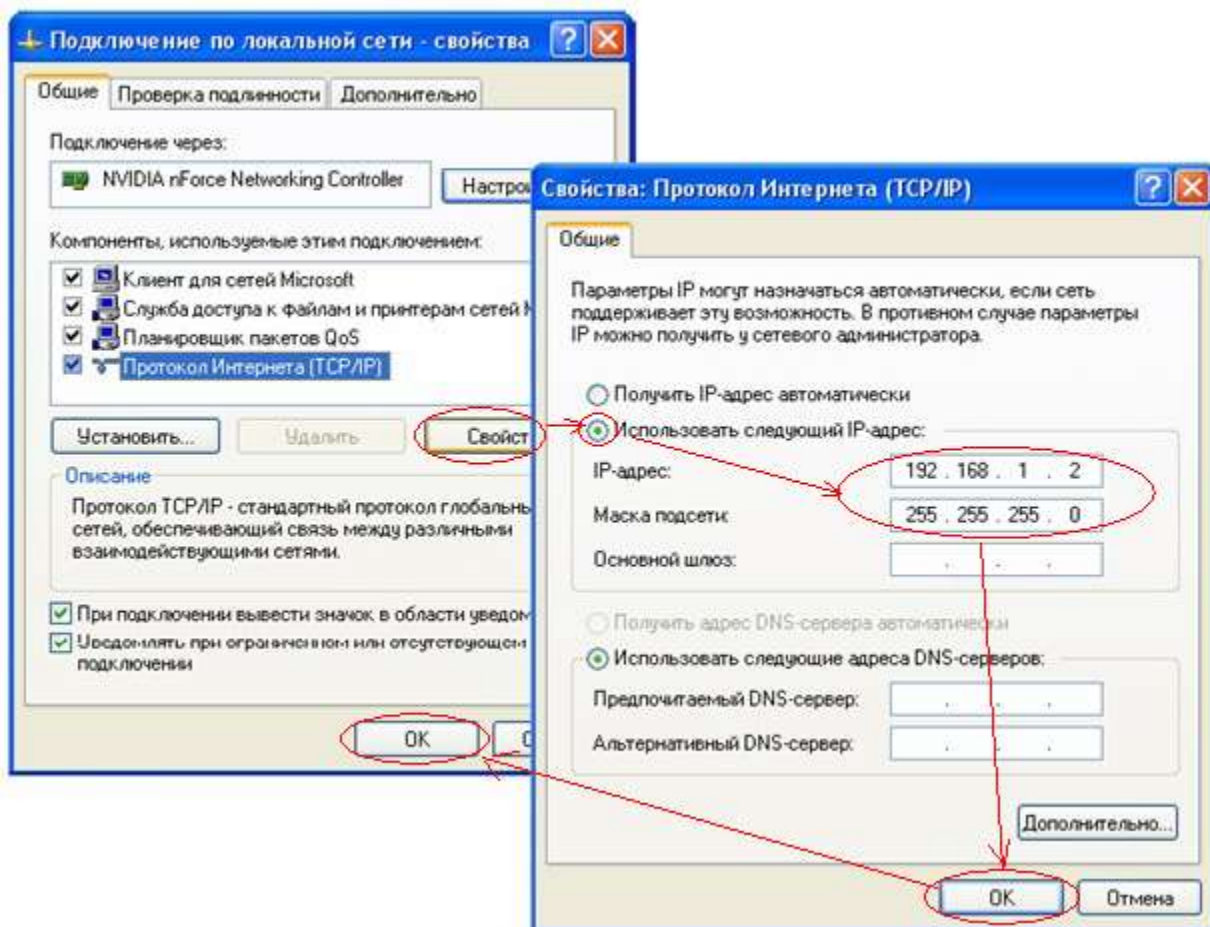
Подключение по локальной сети - свойства

Общие | Проверка подлинности | Дополнительно

Подключение через:

NVIDIA nForce Networking Controller

Настро

Компоненты, используемые этим подключением:

Клиент для сетей Microsoft
Служба доступа к файлам и принтерам сетей M
Планировщик пакетов QoS
Протокол Интернета (TCP/IP)

Установить... | Удалить | Свойст

Описание

Протокол TCP/IP - стандартный протокол глобальны сетей, обеспечивающий связь между различными взаимодействующими сетями.

При подключении вывести значок в области уведом

Уведомлять при ограниченном или отсутствующем подключении

OK | C

Свойства: Протокол Интернета (TCP/IP)

Общие

Параметры IP могут назначаться автоматически, если сеть поддерживает эту возможность. В противном случае параметры IP можно получить у сетевого администратора.

Получить IP-адрес автоматически

Использовать следующий IP-адрес:

IP-адрес: 192 . 168 . 1 . 2

Маска подсети: 255 . 255 . 255 . 0

Основной шлюз: . . .

Получить адрес DNS-сервера автоматически

Использовать следующие адреса DNS-серверов:

Предпочитаемый DNS-сервер: . . .

Альтернативный DNS-сервер: . . .

Дополнительно...

OK | Отмена